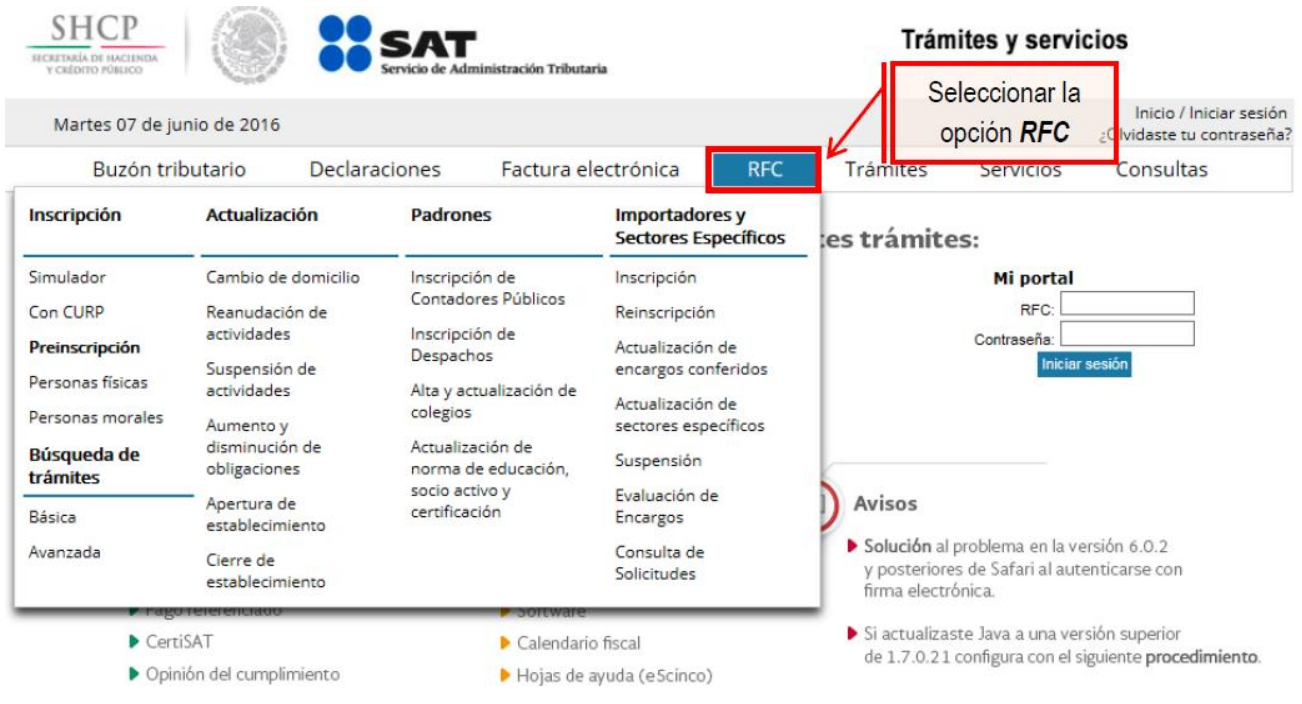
SHCP
SECRETARÍA DE HACIENDA Y CRÉDITO PÚBLICO

SAT
Servicio de Administración Tributaria

Trámites y servicios

Seleccionar la opción *RFC*

Martes 07 de junio de 2016

Inicio / Iniciar sesión
¿Olvidaste tu contraseña?

Buzón tributario | Declaraciones | Factura electrónica | RFC | Trámites | Servicios | Consultas

**Inscripción**

Simulador

Con CURP

**Preinscripción**

Personas físicas

Personas morales

**Búsqueda de trámites**

Básica

Avanzada

**Actualización**

Cambio de domicilio

Reanudación de actividades

Suspensión de actividades

Aumento y disminución de obligaciones

Apertura de establecimiento

Cierre de establecimiento

**Padrones**

Inscripción de Contadores Públicos

Inscripción de Despachos

Alta y actualización de colegios

Actualización de norma de educación, socio activo y certificación

**Importadores y Sectores Específicos**

Inscripción

Reinscripción

Actualización de encargos conferidos

Actualización de sectores específicos

Suspensión

Evaluación de Encargos

Consulta de Solicitudes

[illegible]tes trámites:

**Mi portal**

RFC:

Contraseña:

Iniciar sesión

**Avisos**

▸ **Solución** al problema en la versión 6.0.2 y posteriores de Safari al autenticarse con firma electrónica.

▸ Si actualizaste Java a una versión superior de 1.7.0.21 configura con el siguiente **procedimiento**.

▸ Pago referenciado

▸ CertiSAT

▸ Opinión del cumplimiento

▸ Software

▸ Calendario fiscal

▸ Hojas de ayuda (e5cinco)